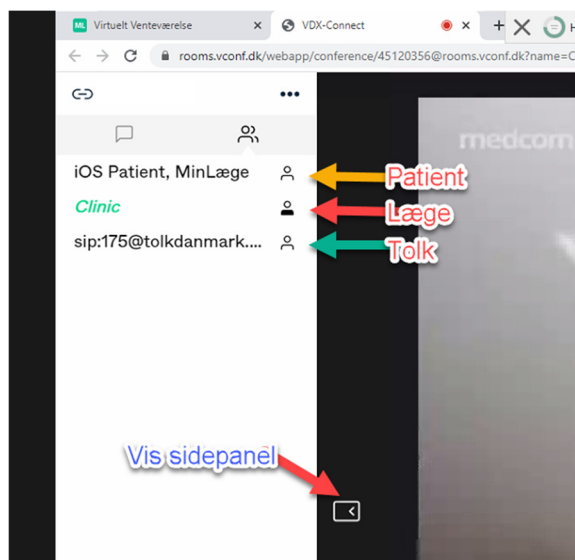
ML Virtuelt Ventevœrelse ×
VDX-Connect ×
+
H
rooms.vconf.dk/webapp/conference/45120356@rooms.vconf.dk?name=C

medcom

iOS Patient, MinLæge
Clinic
sip:175@tolkdanmark....

Patient
Læge
Tolk

Vis sidepanel